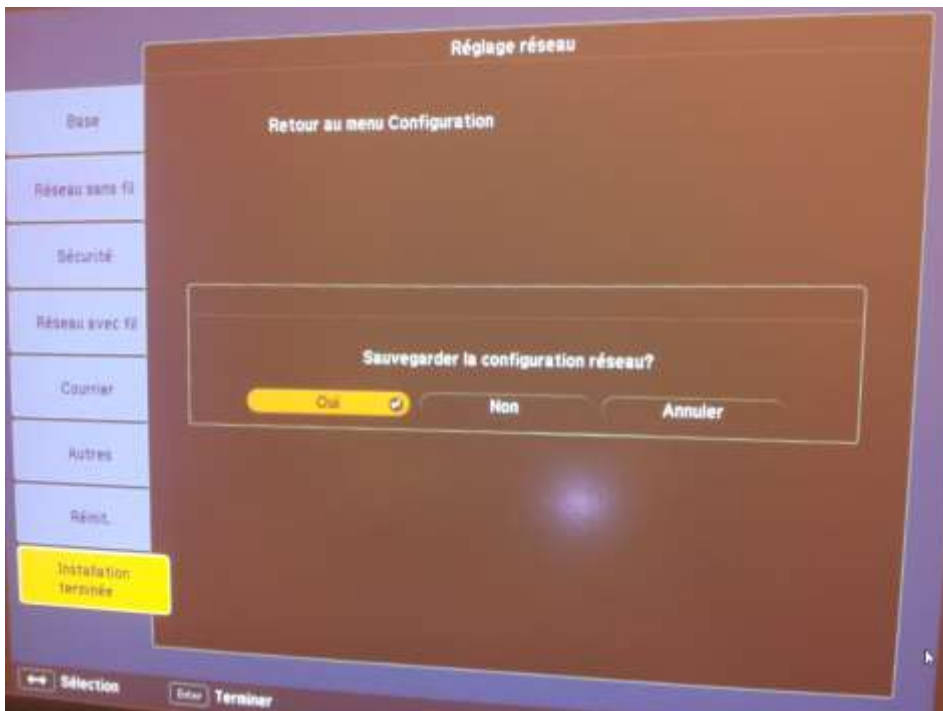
Réglage réseau

Base

Réseau sans fil

Sécurité

Réseau avec fil

Courrier

Autres

Réinit.

Installation terminée

Retour au menu Configuration

Sauvegarder la configuration réseau?

Oui

Non

Annuler

Sélection

Enter Terminer